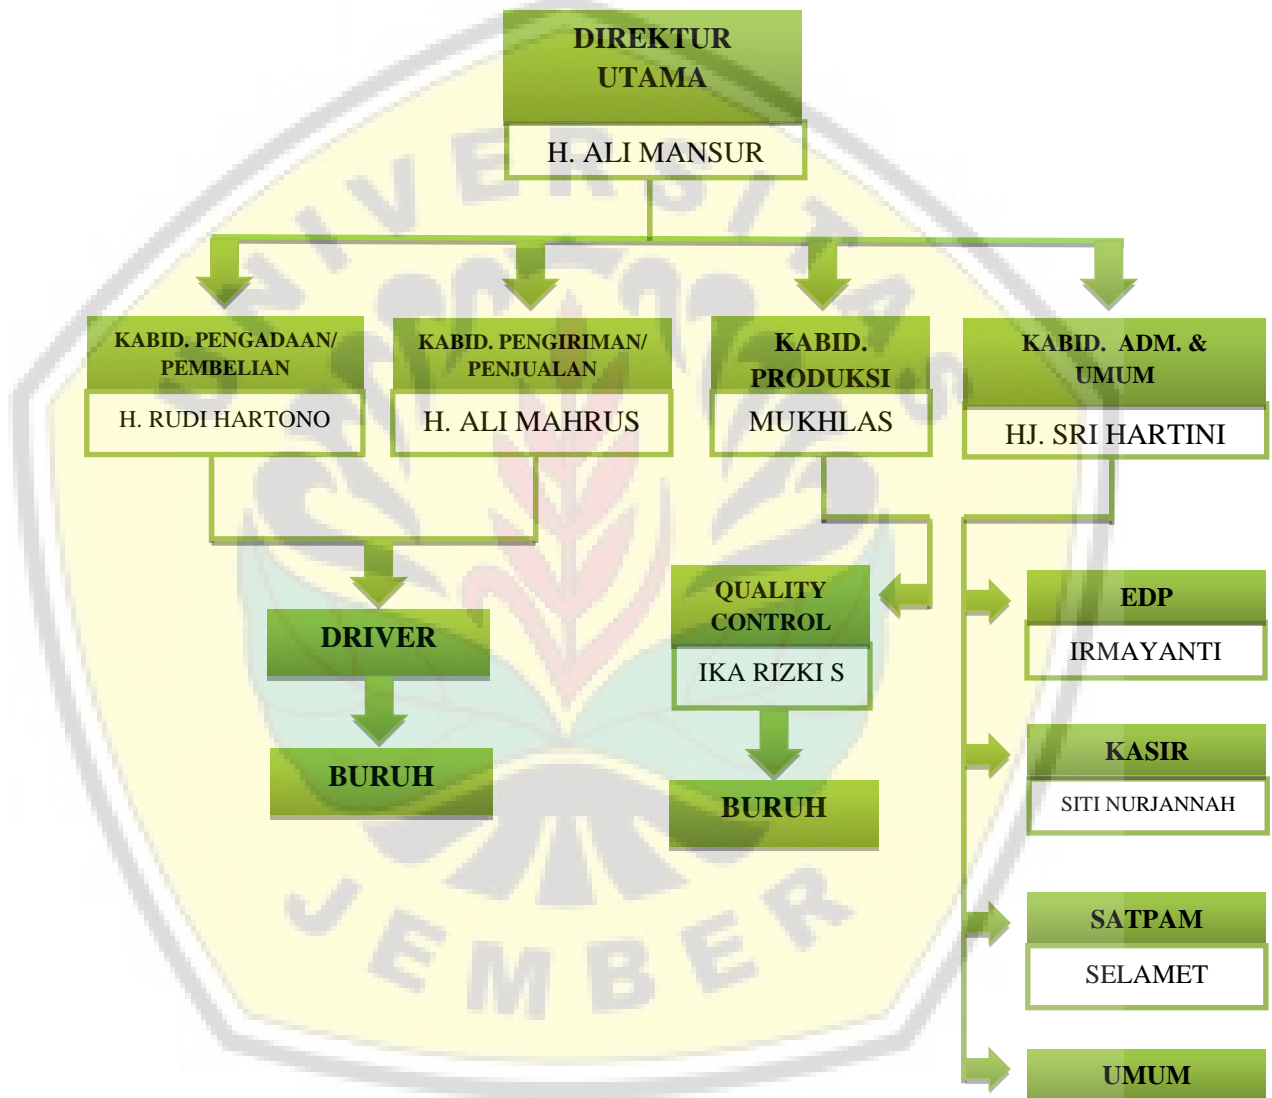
DIREKTUR UTAMA

H. ALI MANSUR

KABID. PENGADAAN/ PEMBELIAN

H. RUDI HARTONO

KABID. PENGIRIMAN/ PENJUALAN

H. ALI MAHRUS

KABID. PRODUKSI

MUKHLAS

KABID. ADM. & UMUM

HJ. SRI HARTINI

DRIVER

BURUH

QUALITY CONTROL

IKA RIZKI S

BURUH

EDP

IRMAYANTI

KASIR

SITI NURJANNAH

SATPAM

SELAMET

UMUM

UNIVERSITAS JEMBER